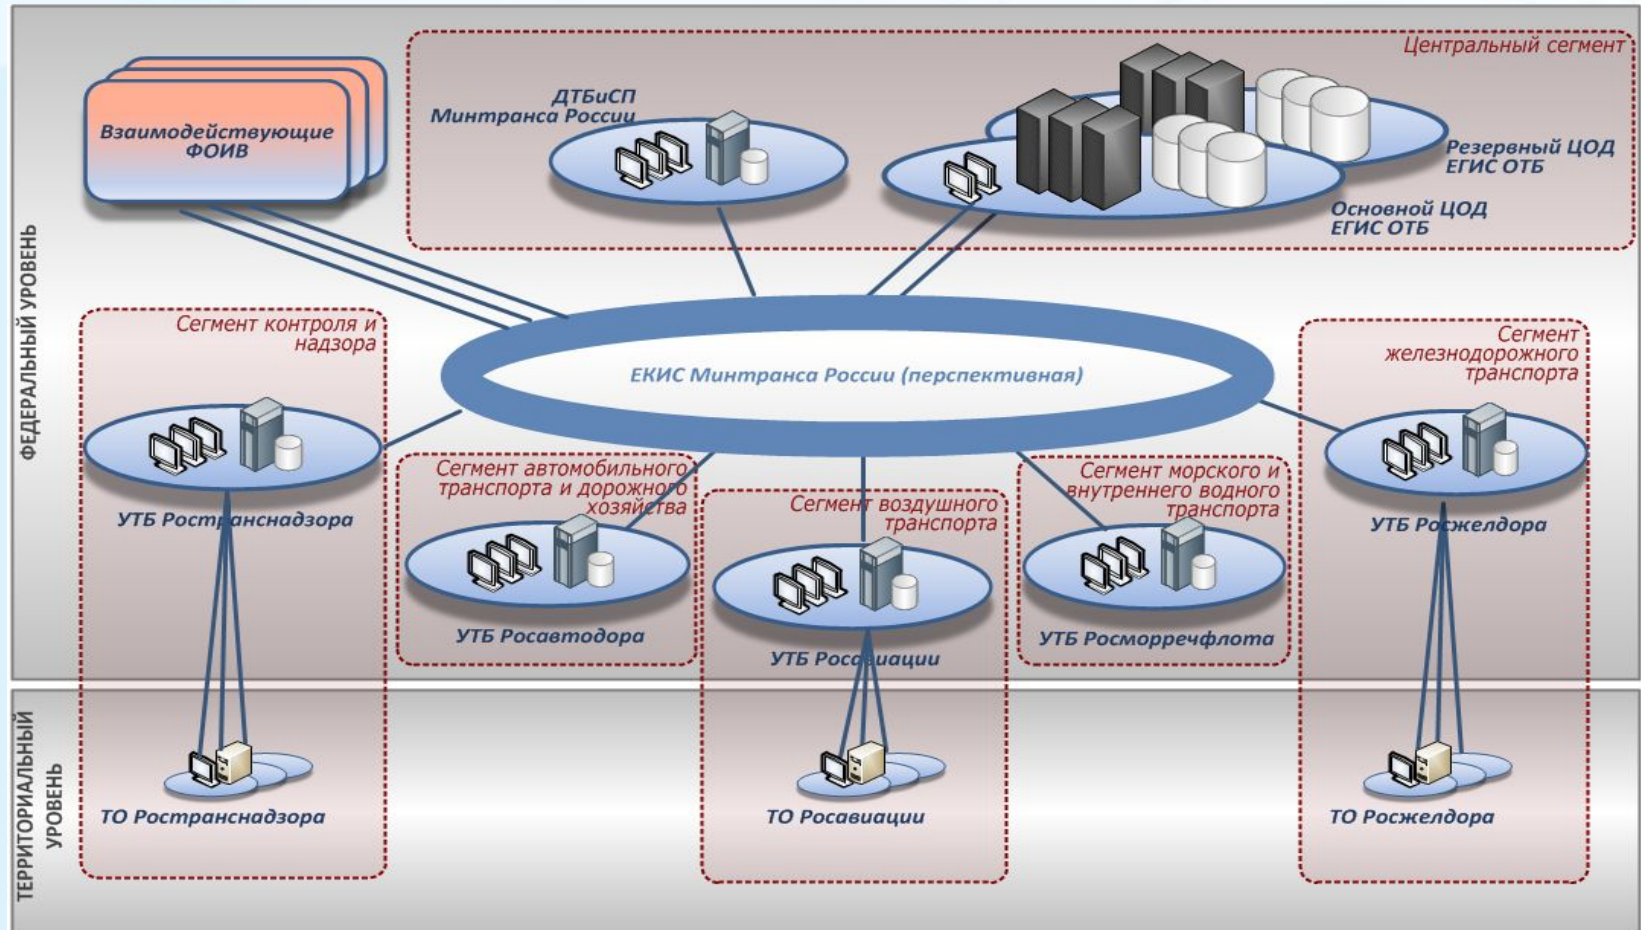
ФЕДЕРАЛЬНЫЙ УРОВЕНЬ

Взаимодействующие ФОИВ

Центральный сегмент

ДТБиСП Минтранса России

Резервный ЦОД ЕГИС ОТБ

Основной ЦОД ЕГИС ОТБ

ЕКИС Минтранса России (перспективная)

Сегмент контроля и надзора

УТБ Ространснадзора

Сегмент автомобильного транспорта и дорожного хозяйства

УТБ Росавтодора

Сегмент воздушного транспорта

УТБ Росавиации

Сегмент морского и внутреннего водного транспорта

УТБ Росморречфлота

Сегмент железнодорожного транспорта

УТБ Росжелдора

ТЕРРИТОРИАЛЬНЫЙ УРОВЕНЬ

ТО Ространснадзора

ТО Росавиации

ТО Росжелдора